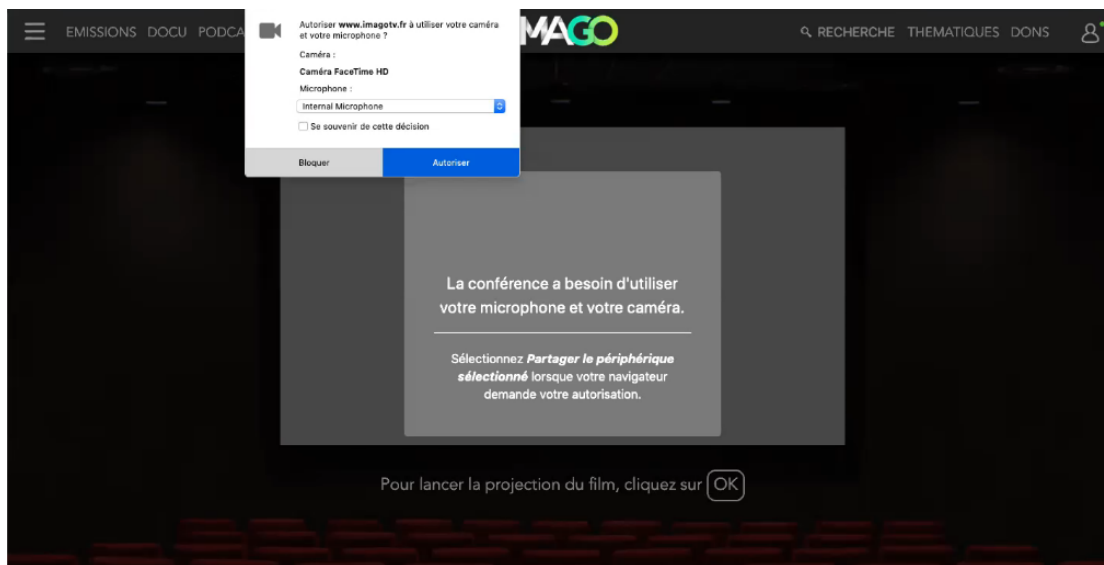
EMISSIONS DOCU PODCA

Autoriser www.imagotv.fr à utiliser votre caméra et votre microphone ?

Caméra :

Caméra FaceTime HD

Microphone :

Internal Microphone

Se souvenir de cette décision

Bloquer

Autoriser

MAGO

RECHERCHE THÉMATIQUES DONS

La conférence a besoin d'utiliser votre microphone et votre caméra.

Sélectionnez ***Partager le périphérique sélectionné*** lorsque votre navigateur demande votre autorisation.

Pour lancer la projection du film, cliquez sur OK